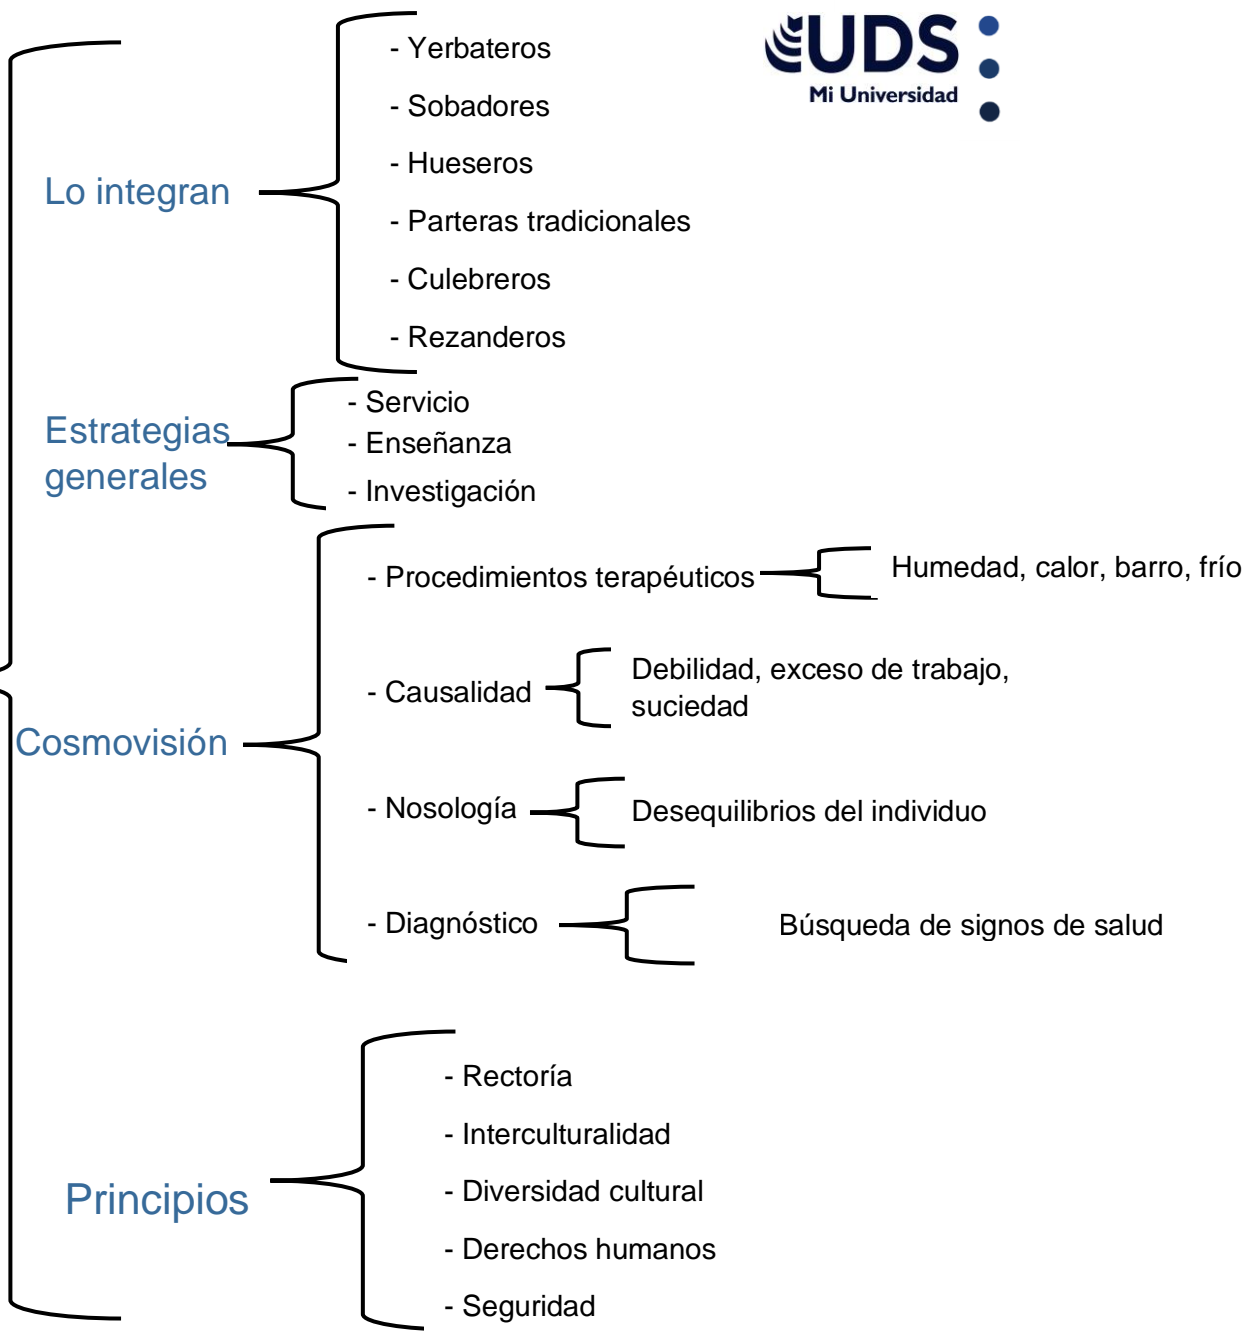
UDS
Mi Universidad

Lo integran
- Yerbateros
- Sobadores
- Hueseros
- Parteras tradicionales
- Culebreros
- Rezanderos

Estrategias generales
- Servicio
- Enseñanza
- Investigación

Cosmovisión
- Procedimientos terapéuticos
Humedad, calor, barro, frío
- Causalidad
Debilidad, exceso de trabajo, suciedad
- Nosología
Desequilibrios del individuo
- Diagnóstico
Búsqueda de signos de salud

Principios
- Rectoría
- Interculturalidad
- Diversidad cultural
- Derechos humanos
- Seguridad